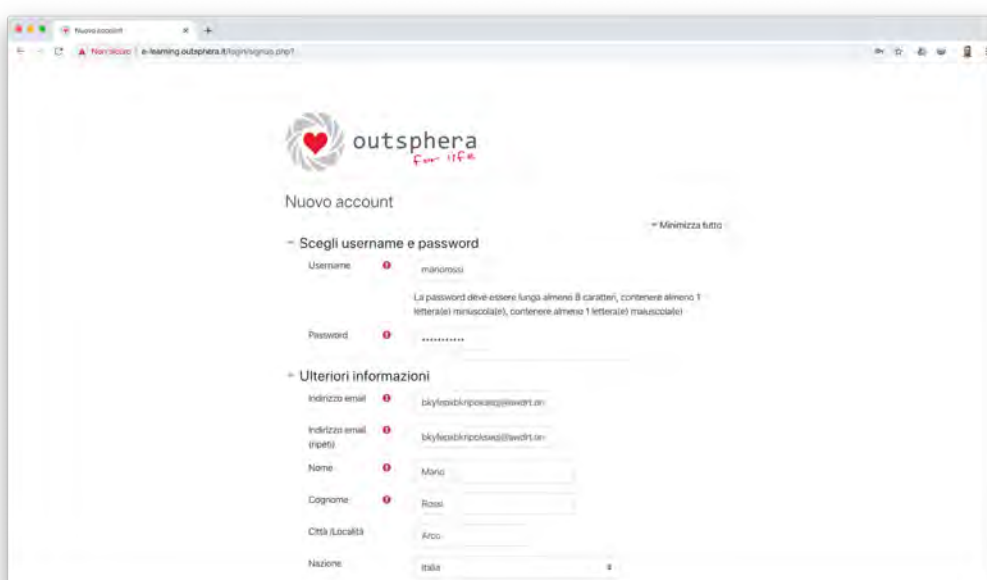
Nuovo account

Non sicuro | e-learning.outsphera.it/login/signup.php?

outsphera
For life

Nuovo account

Minimizza tutto

Scegli username e password

Username mariorossi

La password deve essere lunga almeno 8 caratteri, contenere almeno 1 lettera(e) minuscola(e), contenere almeno 1 lettera(e) maiuscola(e)

Password ••••••••••

Ulteriori informazioni

Indirizzo email bkyfepxbknpoksws@awdrt.on

Indirizzo email (ripeti) bkyfepxbknpoksws@awdrt.on

Nome Mario

Cognome Rossi

Città /Località Arco

Nazione Italia